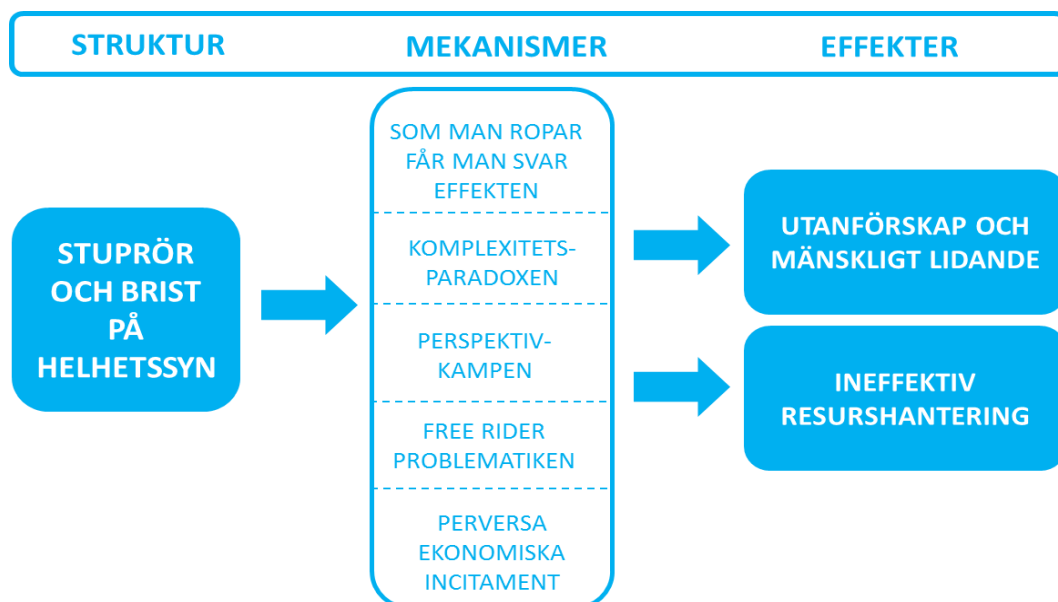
STRUKTUR

MEKANISMER

EFFEKTER

STUPRÖR OCH BRIST PÅ HELHETSSYN

SOM MAN ROPAR FÅR MAN SVAR EFFEKTEN

KOMPLEXITETS-PARADOXEN

PERSPEKTIV-KAMPEN

FREE RIDER PROBLEMATIKEN

PERVERSA EKONOMISKA INCITAMENT

UTANFÖRSKAP OCH MÄNSKLIGT LIDANDE

INEFFEKTIV RESURSHANTERING